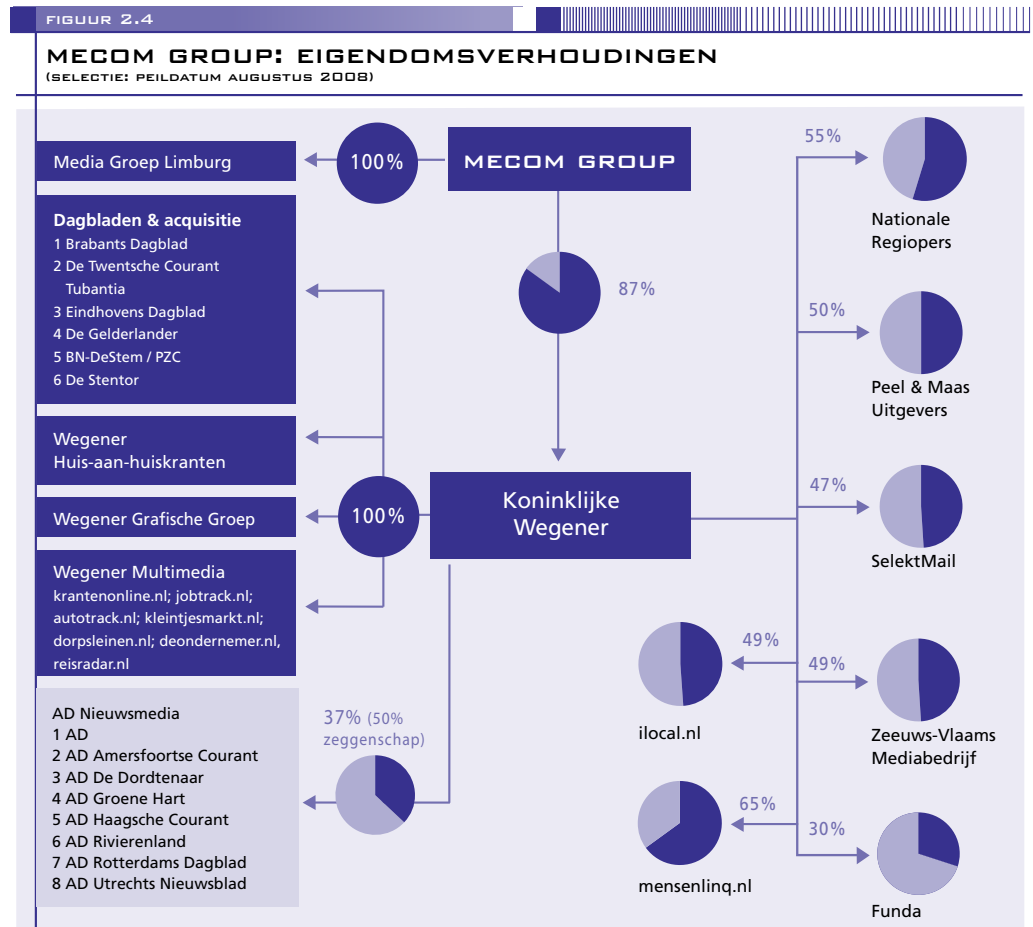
FIGUUR 2.4

MECOM GROUP: EIGENDOMSVERHOUDINGEN
(SELECTIE: PEILDATUM AUGUSTUS 2008)

Media Groep Limburg

100%

MECOM GROUP

Dagbladen & acquisitie
1 Brabants Dagblad
2 De Twentsche Courant Tubantia
3 Eindhovens Dagblad
4 De Gelderlander
5 BN-DeStem / PZC
6 De Stentor

87%

Wegener
Huis-aan-huiskranten

Wegener Grafische Groep

100%

Koninklijke Wegener

Wegener Multimedia
krantenonline.nl; jobtrack.nl; autotrack.nl; kleintjesmarkt.nl; dorpsleinen.nl; deondernemer.nl, reisradar.nl

AD Nieuwsmedia
1 AD
2 AD Amersfoortse Courant
3 AD De Dordtenaar
4 AD Groene Hart
5 AD Haagsche Courant
6 AD Rivierenland
7 AD Rotterdams Dagblad
8 AD Utrechts Nieuwsblad

37% (50% zeggenschap)

55%
Nationale Regiopers

50%
Peel & Maas Uitgevers

47%
SelektMail

49%
ilocal.nl

49%
Zeeuws-Vlaams Mediabedrijf

65%
mensenlinq.nl

30%
Funda